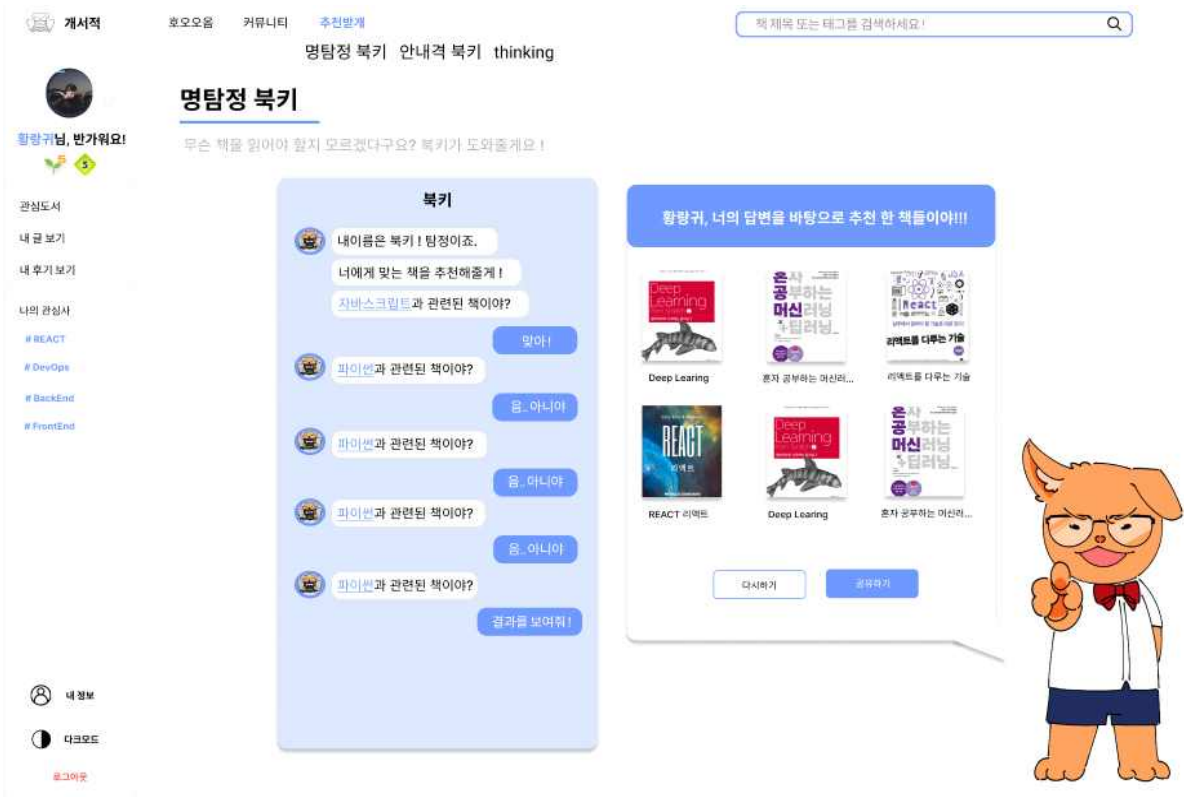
개서적

호오오옴 커뮤니티 추천받개

책 제목 또는 태그를 검색하세요!

명탐정 북키 안내견 북키 thinking

황랑귀님, 반가워요!

5

관심도서

내 글 보기

내 후기 보기

나의 관심사

# REACT

# DevOps

# BackEnd

# FrontEnd

내 정보

다크모드

로그아웃

명탐정 북키

무슨 책을 읽어야 할지 모르겠다구요? 북키가 도와줄게요!

북키

내이름은 북키! 탐정이죠.

너에게 맞는 책을 추천해줄게!

자바스크립트과 관련된 책이야?

맞아!

파이썬과 관련된 책이야?

음.. 아니야

파이썬과 관련된 책이야?

음.. 아니야

파이썬과 관련된 책이야?

음.. 아니야

파이썬과 관련된 책이야?

결과를 보여줘!

황랑귀, 너의 답변을 바탕으로 추천 한 책들이야!!!

Deep Learning

Deep Learing

혼자 공부하는 머신러닝+딥러닝

혼자 공부하는 머신러...

React

리액트를 다루는 기술

리액트를 다루는 기술

REACT

리액트

REACT 리액트

Deep Learning

Deep Learing

혼자 공부하는 머신러닝+딥러닝

혼자 공부하는 머신러...

다시하기

공유하기